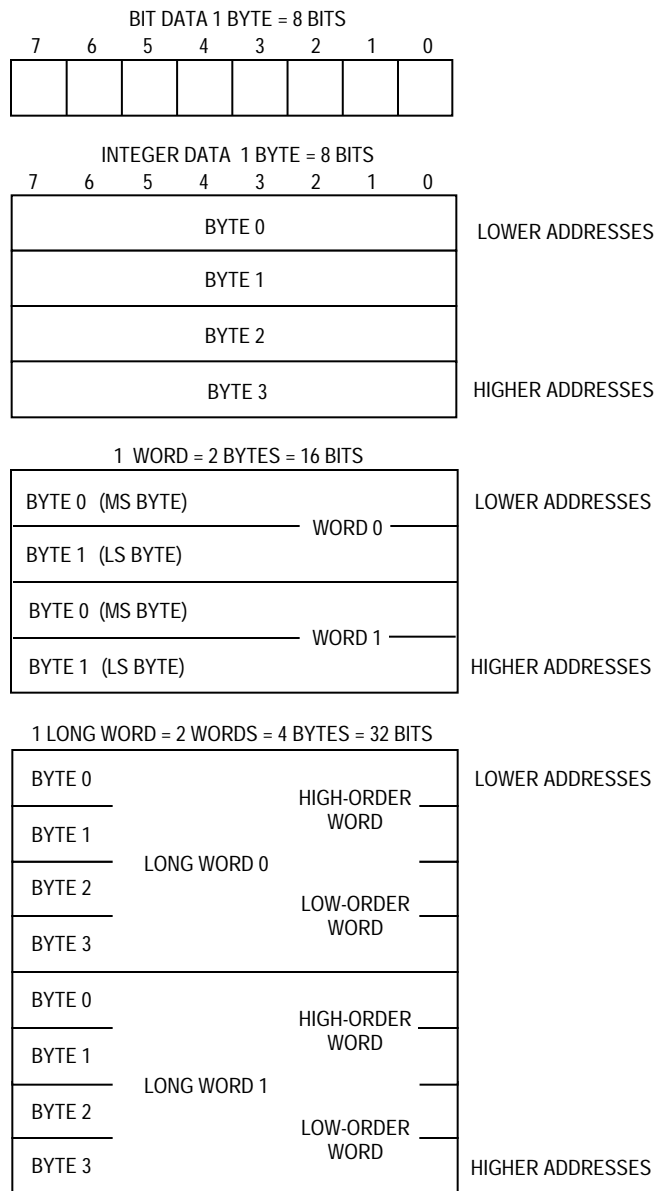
BIT DATA 1 BYTE = 8 BITS

7 6 5 4 3 2 1 0

INTEGER DATA 1 BYTE = 8 BITS

7 6 5 4 3 2 1 0

BYTE 0

LOWER ADDRESSES

BYTE 1

BYTE 2

BYTE 3

HIGHER ADDRESSES

1 WORD = 2 BYTES = 16 BITS

BYTE 0 (MS BYTE)

LOWER ADDRESSES

WORD 0

BYTE 1 (LS BYTE)

BYTE 0 (MS BYTE)

WORD 1

BYTE 1 (LS BYTE)

HIGHER ADDRESSES

1 LONG WORD = 2 WORDS = 4 BYTES = 32 BITS

BYTE 0

LOWER ADDRESSES

HIGH-ORDER WORD

BYTE 1

LONG WORD 0

BYTE 2

LOW-ORDER WORD

BYTE 3

BYTE 0

HIGH-ORDER WORD

BYTE 1

LONG WORD 1

BYTE 2

LOW-ORDER WORD

BYTE 3

HIGHER ADDRESSES